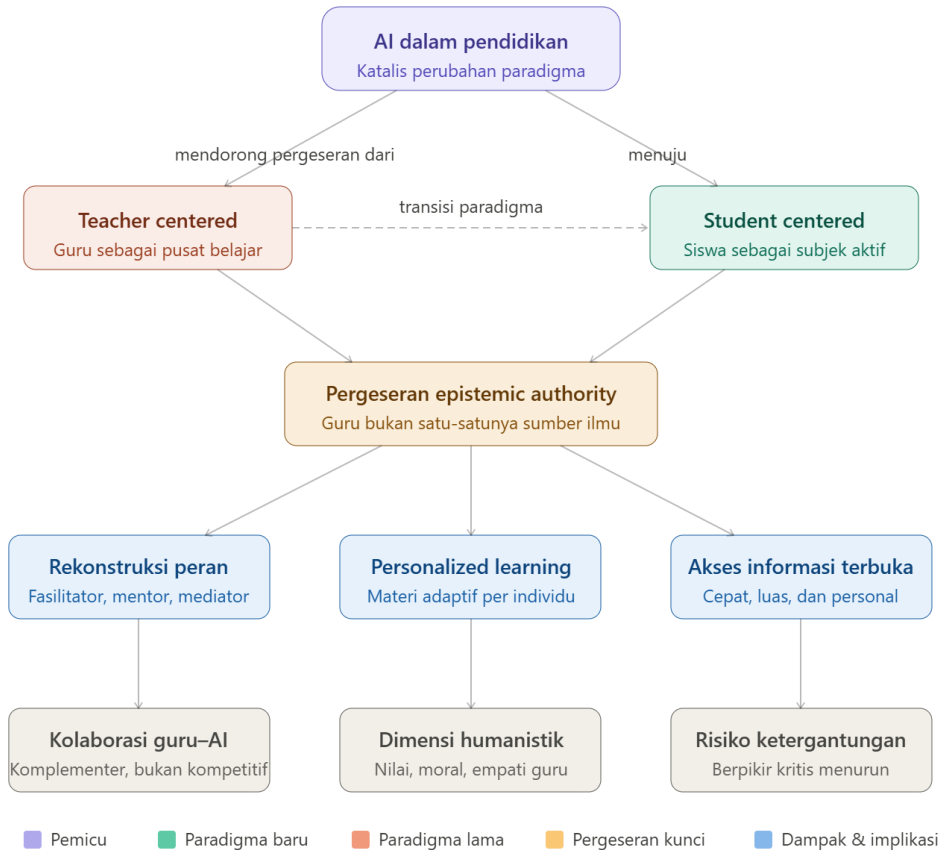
AI dalam pendidikan
Katalis perubahan paradigma

mendorong pergeseran dari

menuju

Teacher centered
Guru sebagai pusat belajar

transisi paradigma

Student centered
Siswa sebagai subjek aktif

Pergeseran epistemic authority
Guru bukan satu-satunya sumber ilmu

Rekonstruksi peran
Fasilitator, mentor, mediator

Personalized learning
Materi adaptif per individu

Akses informasi terbuka
Cepat, luas, dan personal

Kolaborasi guru–AI
Komplementer, bukan kompetitif

Dimensi humanistik
Nilai, moral, empati guru

Risiko ketergantungan
Berpikir kritis menurun

Pemicu
Paradigma baru
Paradigma lama
Pergeseran kunci
Dampak & implikasi